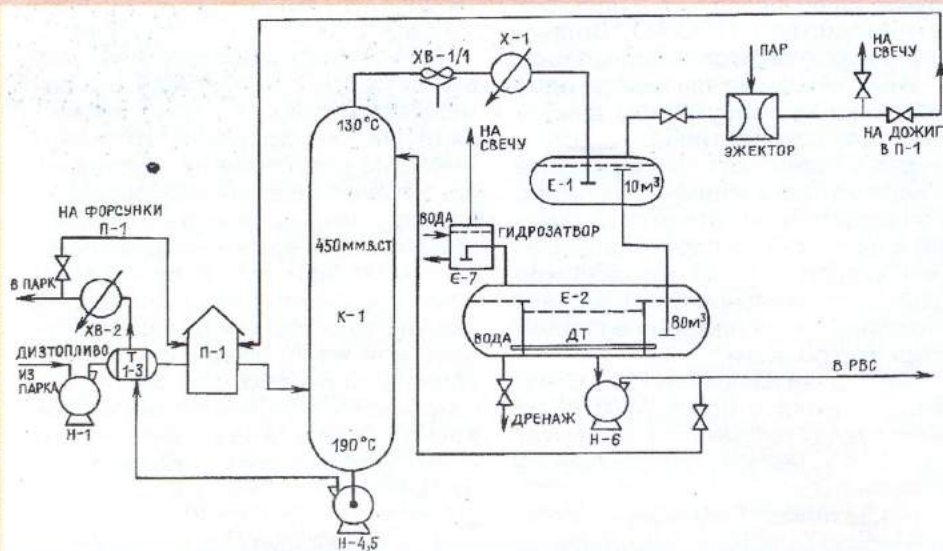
ХВ-1/1
Х-1
ПАР
НА СВЕЧУ
130°C
НА СВЕЧУ
ЭЖЕКТОР
НА ДОЖИГ В П-1
Е-1
$10м^3$
НА ФОРСУНКИ П-1
ВОДА
ГИДРОЗАТВОР
Е-7
450мм.в.ст
В ПАРК
ХВ-2
П-1
К-1
Е-2
$80м^3$
ВОДА
ДТ
ДИЗТОПЛИВО
ИЗ ПАРКА
Т 1-3
В РВС
Н-1
ДРЕНАЖ
Н-6
190°C
Н-4,5